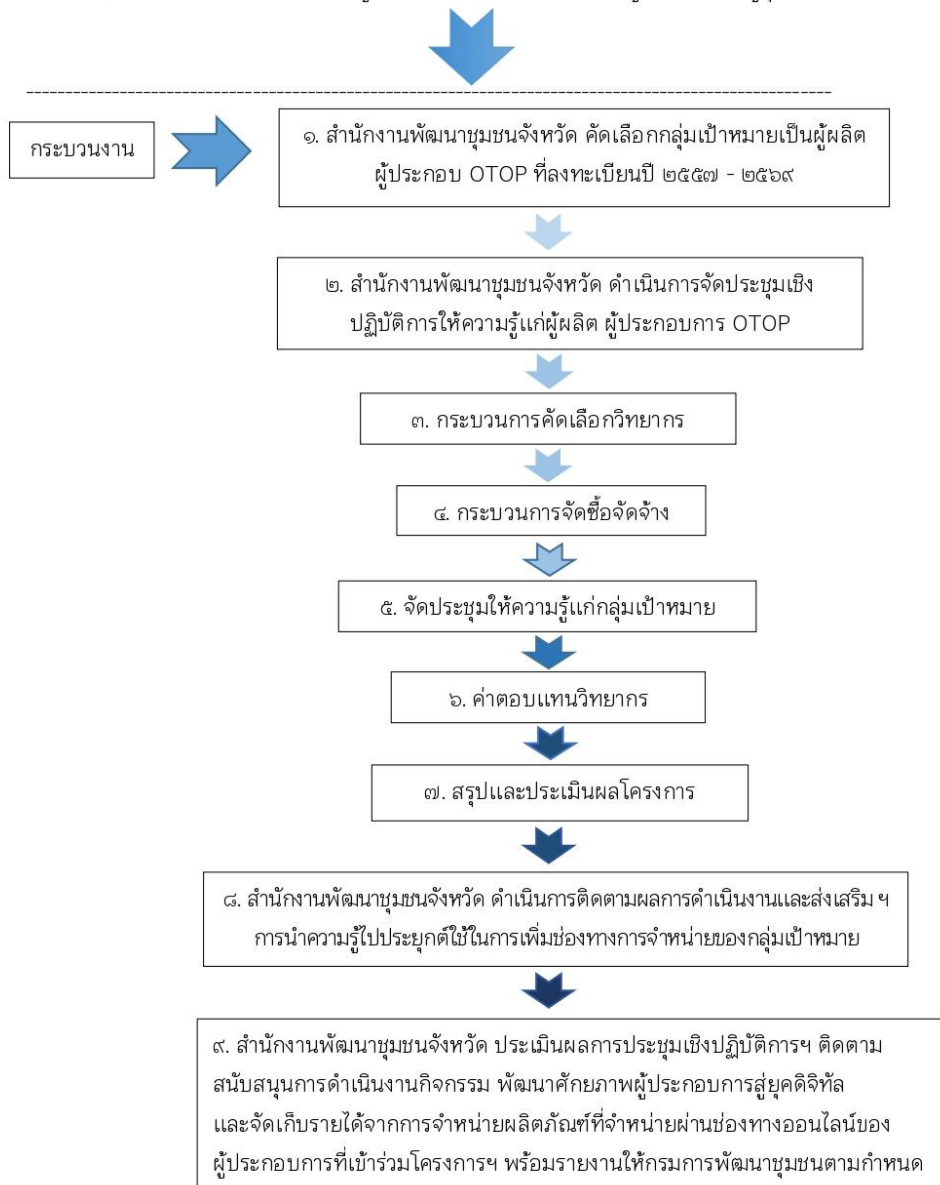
กระบวนงาน

๑. สำนักงานพัฒนาชุมชนจังหวัด คัดเลือกกลุ่มเป้าหมายเป็นผู้ผลิต ผู้ประกอบ OTOP ที่ลงทะเบียนปี ๒๕๕๗ - ๒๕๖๙

๒. สำนักงานพัฒนาชุมชนจังหวัด ดำเนินการจัดประชุมเชิงปฏิบัติการให้ความรู้แก่ผู้ผลิต ผู้ประกอบการ OTOP

๓. กระบวนการคัดเลือกวิทยากร

๔. กระบวนการจัดซื้อจัดจ้าง

๕. จัดประชุมให้ความรู้แก่กลุ่มเป้าหมาย

๖. ค่าตอบแทนวิทยากร

๗. สรุปและประเมินผลโครงการ

๘. สำนักงานพัฒนาชุมชนจังหวัด ดำเนินการติดตามผลการดำเนินงานและส่งเสริม ฯ การนำความรู้ไปประยุกต์ใช้ในการเพิ่มช่องทางการจำหน่ายของกลุ่มเป้าหมาย

๙. สำนักงานพัฒนาชุมชนจังหวัด ประเมินผลการประชุมเชิงปฏิบัติการฯ ติดตาม สนับสนุนการดำเนินงานกิจกรรม พัฒนาศักยภาพผู้ประกอบการสู่ยุคดิจิทัล และจัดเก็บรายได้จากการจำหน่ายผลิตภัณฑ์ที่จำหน่ายผ่านช่องทางออนไลน์ของผู้ประกอบการที่เข้าร่วมโครงการฯ พร้อมรายงานให้กรมการพัฒนาชุมชนตามกำหนด